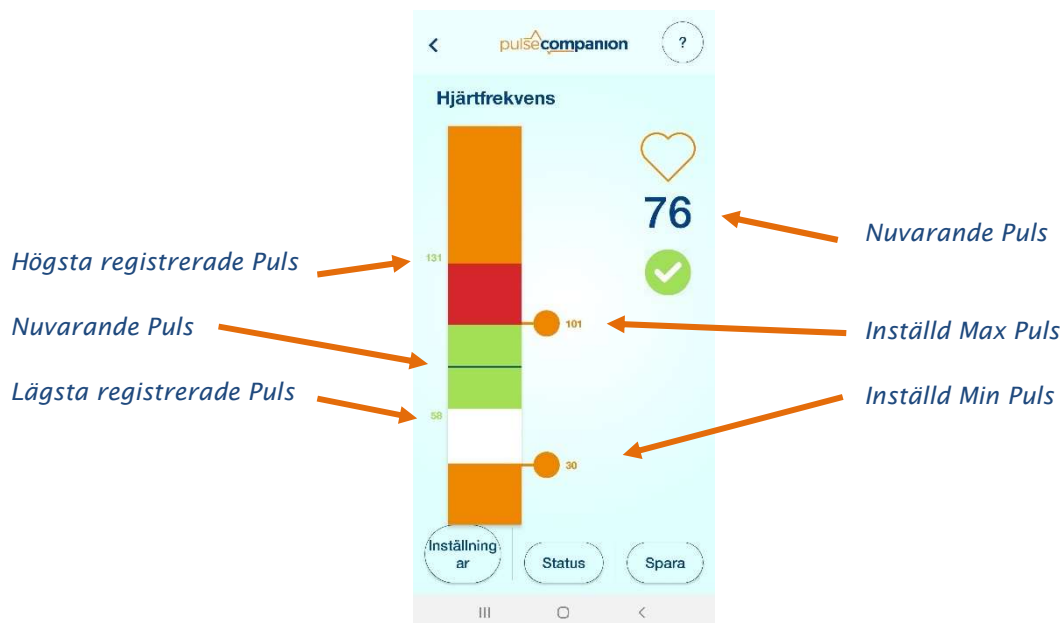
<

pulsecompanion

?

Hjärtfrekvens

76

Nuvarande Puls

Högsta registrerade Puls

131

Nuvarande Puls

101

Inställd Max Puls

Lägsta registrerade Puls

58

Inställd Min Puls

30

Inställningar

Status

Spara

III ○ <